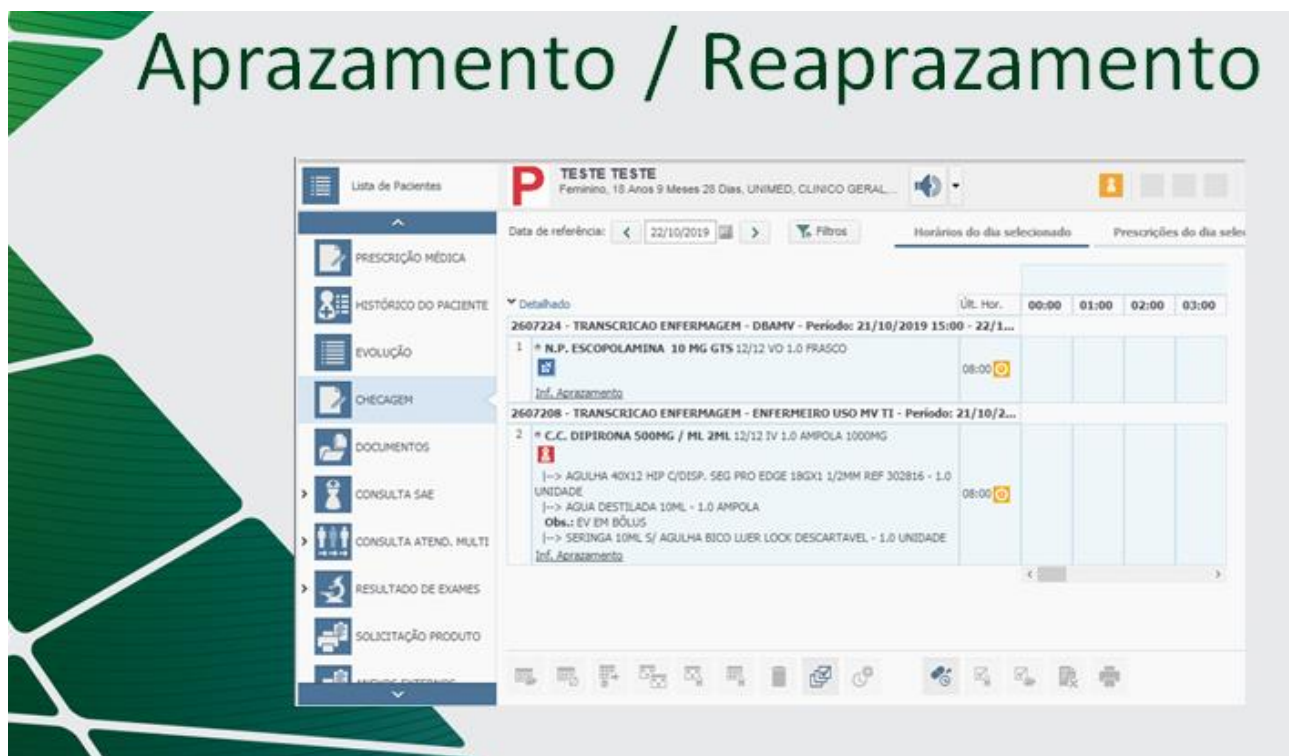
Aprazamento / Reaprazamento

Lista de Pacientes

PRESCRIÇÃO MÉDICA

HISTÓRICO DO PACIENTE

EVOLUÇÃO

CHECAGEM

DOCUMENTOS

CONSULTA SAE

CONSULTA ATEND. MULTI

RESULTADO DE EXAMES

SOLICITAÇÃO PRODUTO

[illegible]

P TESTE TESTE
Feminino, 18 Anos 9 Meses 28 Dias, UNIMED, CLINICO GERAL...

Data de referência: 22/10/2019 Filtros

Horários do dia selecionado | Prescrições do dia sele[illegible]

Detalhado

Últ. Hor. | 00:00 | 01:00 | 02:00 | 03:00

2607224 - TRANSCRICAO ENFERMAGEM - DBAMV - Período: 21/10/2019 15:00 - 22/1...

1 * N.P. ESCOPOLAMINA 10 MG GTS 12/12 VO 1.0 FRASCO
Inf. Aprazamento
08:00

2607208 - TRANSCRICAO ENFERMAGEM - ENFERMEIRO USO MV TI - Período: 21/10/2...

2 * C.C. DIPIRONA 500MG / ML 2ML 12/12 IV 1.0 AMPOLA 1000MG
|--> AGULHA 40X12 HIP C/DISP. SEG PRO EDGE 18GX1 1/2MM REF 302816 - 1.0 UNIDADE
|--> AGUA DESTILADA 10ML - 1.0 AMPOLA
Obs.: EV EM BÓLUS
|--> SERINGA 10ML S/ AGULHA BICO LUER LOCK DESCARTAVEL - 1.0 UNIDADE
Inf. Aprazamento
08:00